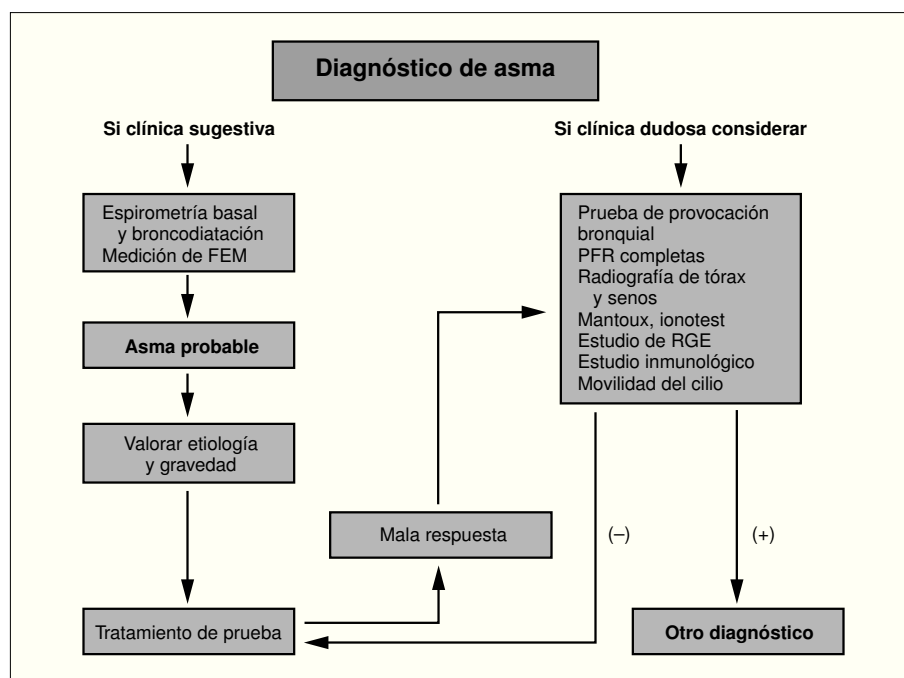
Diagnóstico de asma

Si clínica sugestiva

Espirometría basal y broncodiatación
Medición de FEM

Asma probable

Valorar etiología y gravedad

Tratamiento de prueba

Mala respuesta

Si clínica dudosa considerar

Prueba de provocación bronquial
PFR completas
Radiografía de tórax y senos
Mantoux, ionotest
Estudio de RGE
Estudio inmunológico
Movilidad del cilio

(–)

(+)

Otro diagnóstico